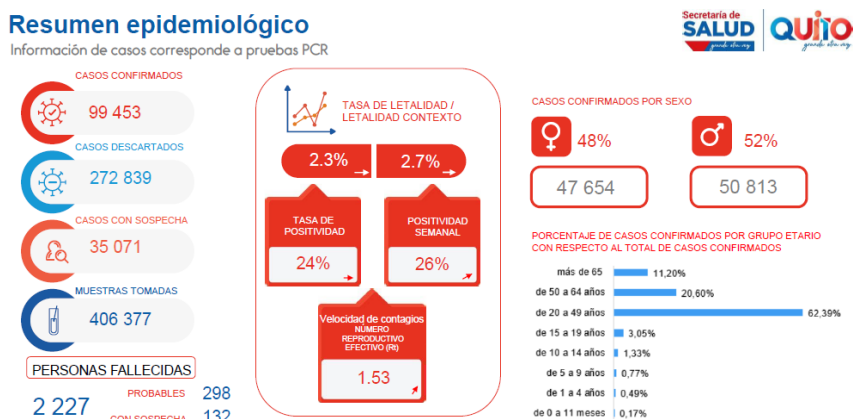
Resumen epidemiológico
Información de casos corresponde a pruebas PCR

Secretaría de SALUD
QUITO

CASOS CONFIRMADOS
99 453

CASOS DESCARTADOS
272 839

CASOS CON SOSPECHA
35 071

MUESTRAS TOMADAS
406 377

PERSONAS FALLECIDAS
2 227
PROBABLES 298
CON SOSPECHA 132

TASA DE LETALIDAD / LETALIDAD CONTEXTO
2.3%
2.7%

TASA DE POSITIVIDAD
24%

POSITIVIDAD SEMANAL
26%

Velocidad de contagios
NÚMERO REPRODUCTIVO EFECTIVO (Rt)
1.53

CASOS CONFIRMADOS POR SEXO
48%
52%
47 654
50 813

PORCENTAJE DE CASOS CONFIRMADOS POR GRUPO ETARIO CON RESPECTO AL TOTAL DE CASOS CONFIRMADOS

más de 65 11,20%
de 50 a 64 años 20,60%
de 20 a 49 años 62,39%
de 15 a 19 años 3,05%
de 10 a 14 años 1,33%
de 5 a 9 años 0,77%
de 1 a 4 años 0,49%
de 0 a 11 meses 0,17%